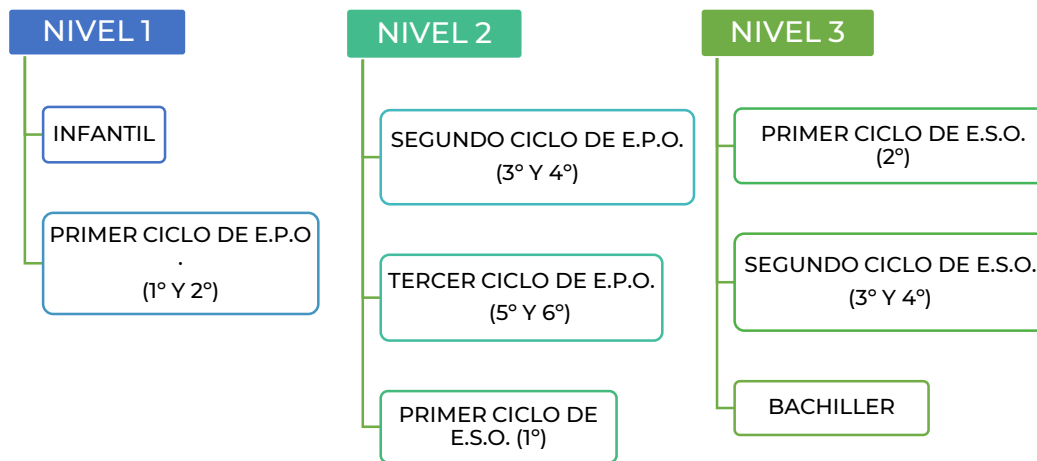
NIVEL 1

INFANTIL

PRIMER CICLO DE E.P.O . (1º Y 2º)

NIVEL 2

SEGUNDO CICLO DE E.P.O. (3º Y 4º)

TERCER CICLO DE E.P.O. (5º Y 6º)

PRIMER CICLO DE E.S.O. (1º)

NIVEL 3

PRIMER CICLO DE E.S.O. (2º)

SEGUNDO CICLO DE E.S.O. (3º Y 4º)

BACHILLER